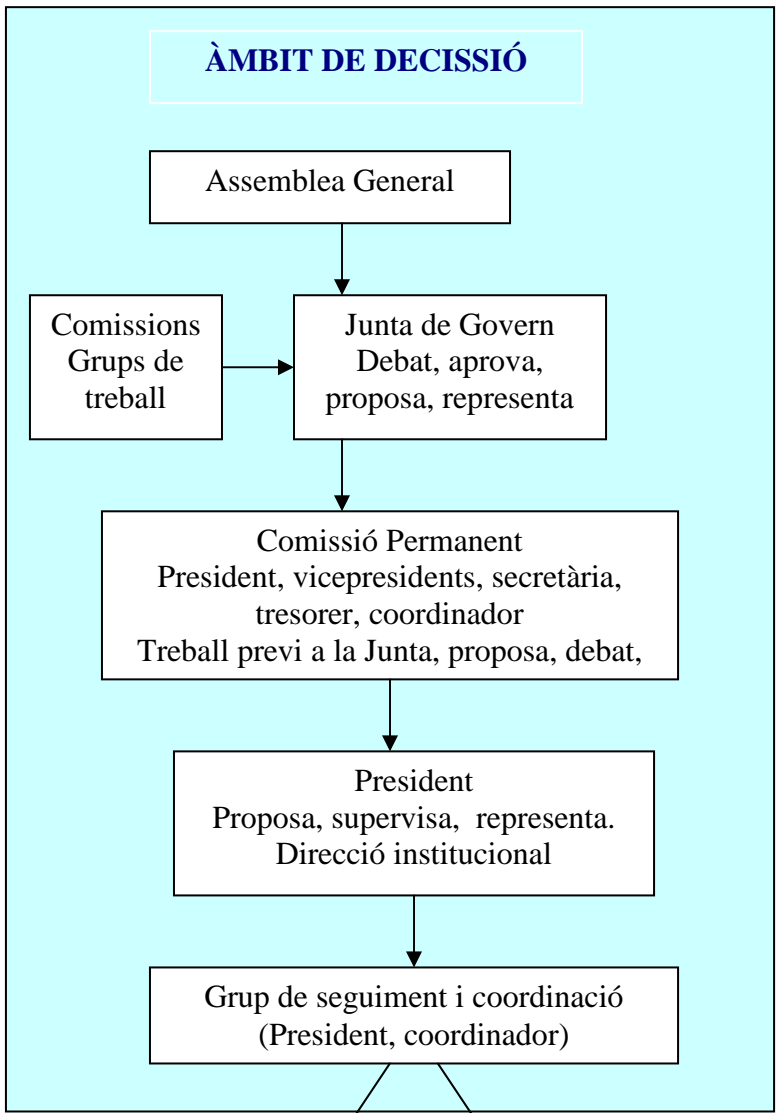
ÀMBIT DE DECISSIÓ

Assemblea General

Comissions Grups de treball

Junta de Govern
Debat, aprova, proposa, representa

Comissió Permanent
President, vicepresidents, secretària, tresorer, coordinador
Treball previ a la Junta, proposa, debat,

President
Proposa, supervisa, representa.
Direcció institucional

Grup de seguiment i coordinació
(President, coordinador)